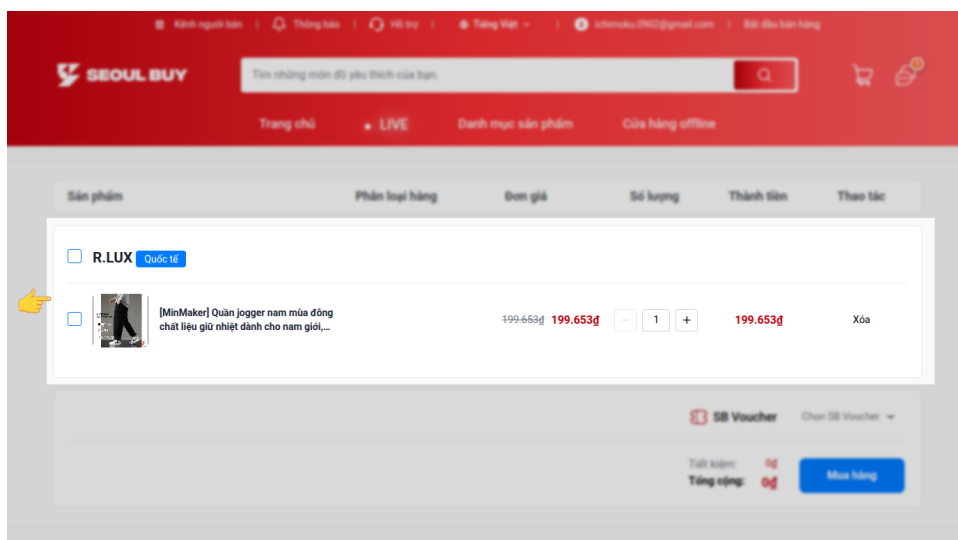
Kênh người bán | Thông báo | Hỗ trợ | Tiếng Việt | ichimoku.0902@gmail.com | Bắt đầu bán hàng

SEOUL BUY

Tìm những món đồ yêu thích của bạn.

Trang chủ   LIVE   Danh mục sản phẩm   Cửa hàng offline

| Sản phẩm | Phân loại hàng | Đơn giá | Số lượng | Thành tiền | Thao tác |
|---|---|---|---|---|---|

R.LUX Quốc tế

[MinMaker] Quần jogger nam mùa đông chất liệu giữ nhiệt dành cho nam giới,...

~~199.653₫~~ 199.653₫

− 1 +

199.653₫

Xóa

SB Voucher

Chọn SB Voucher

Tiết kiệm: 0₫

Tổng cộng: 0₫

Mua hàng